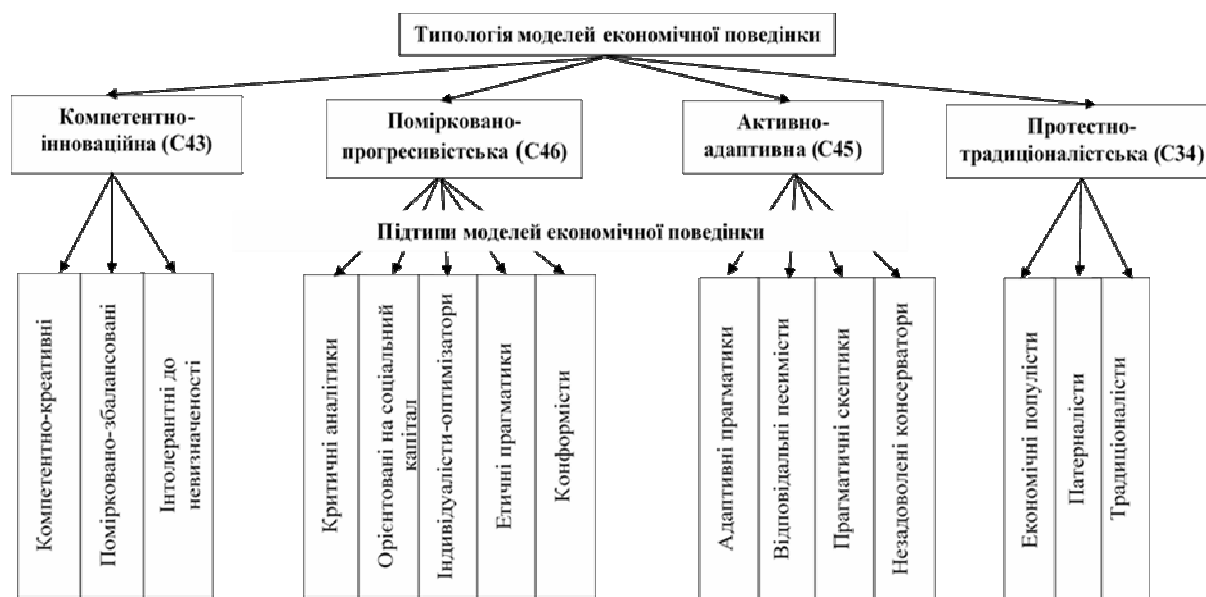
Типологія моделей економічної поведінки

Компетентно-інноваційна (С43)

Помірковано-прогресивістська (С46)

Активно-адаптивна (С45)

Протестно-традиціоналістська (С34)

Підтипи моделей економічної поведінки

Компетентно-креативні

Помірковано-збалансовані

Інтолерантні до невизначеності

Критичні аналітики

Орієнтовані на соціальний капітал

Індивідуалісти-оптимізатори

Етичні прагматики

Конформісти

Адаптивні прагматики

Відповідальні песимісти

Прагматичні скептики

Незадоволені консерватори

Економічні популісти

Патерналісти

Традиціоналісти